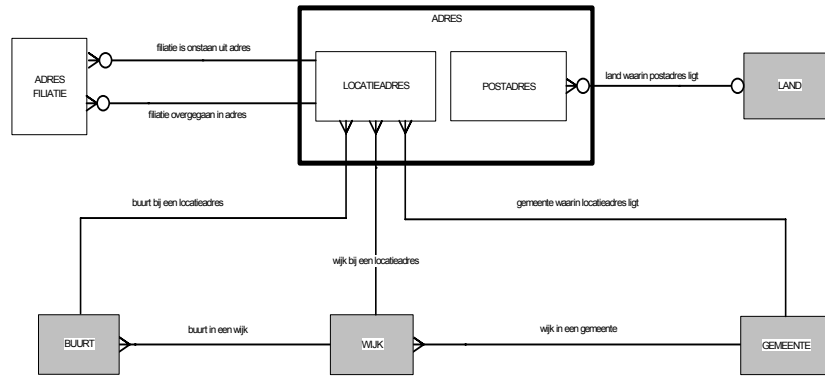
ADRES

ADRES FILIATIE

filiatie is onstaan uit adres

filiatie overgegaan in adres

LOCATIEADRES

POSTADRES

land waarin postadres ligt

LAND

buurt bij een locatieadres

gemeente waarin locatieadres ligt

wijk bij een locatieadres

BUURT

buurt in een wijk

WIJK

wijk in een gemeente

GEMEENTE